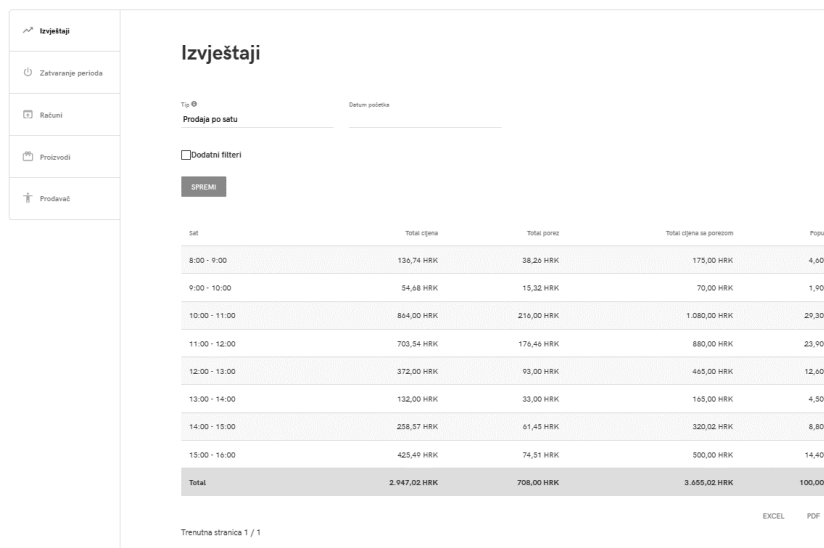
Izvještaji
Zatvaranje perioda
Računi
Proizvodi
Prodavač

Izvještaji

Tip
Prodaja po satu

Datum početka

Dodatni filteri

SPREMI

| Sat | Total cijena | Total porez | Total cijena sa porezom | Popu |
|---|---|---|---|---|
| 8:00 - 9:00 | 136,74 HRK | 38,26 HRK | 175,00 HRK | 4,60 |
| 9:00 - 10:00 | 54,68 HRK | 15,32 HRK | 70,00 HRK | 1,90 |
| 10:00 - 11:00 | 864,00 HRK | 216,00 HRK | 1.080,00 HRK | 29,30 |
| 11:00 - 12:00 | 703,54 HRK | 176,46 HRK | 880,00 HRK | 23,90 |
| 12:00 - 13:00 | 372,00 HRK | 93,00 HRK | 465,00 HRK | 12,60 |
| 13:00 - 14:00 | 132,00 HRK | 33,00 HRK | 165,00 HRK | 4,50 |
| 14:00 - 15:00 | 258,57 HRK | 61,45 HRK | 320,02 HRK | 8,80 |
| 15:00 - 16:00 | 425,49 HRK | 74,51 HRK | 500,00 HRK | 14,40 |
| Total | 2.947,02 HRK | 708,00 HRK | 3.655,02 HRK | 100,00 |

EXCEL PDF

Trenutna stranica 1 / 1